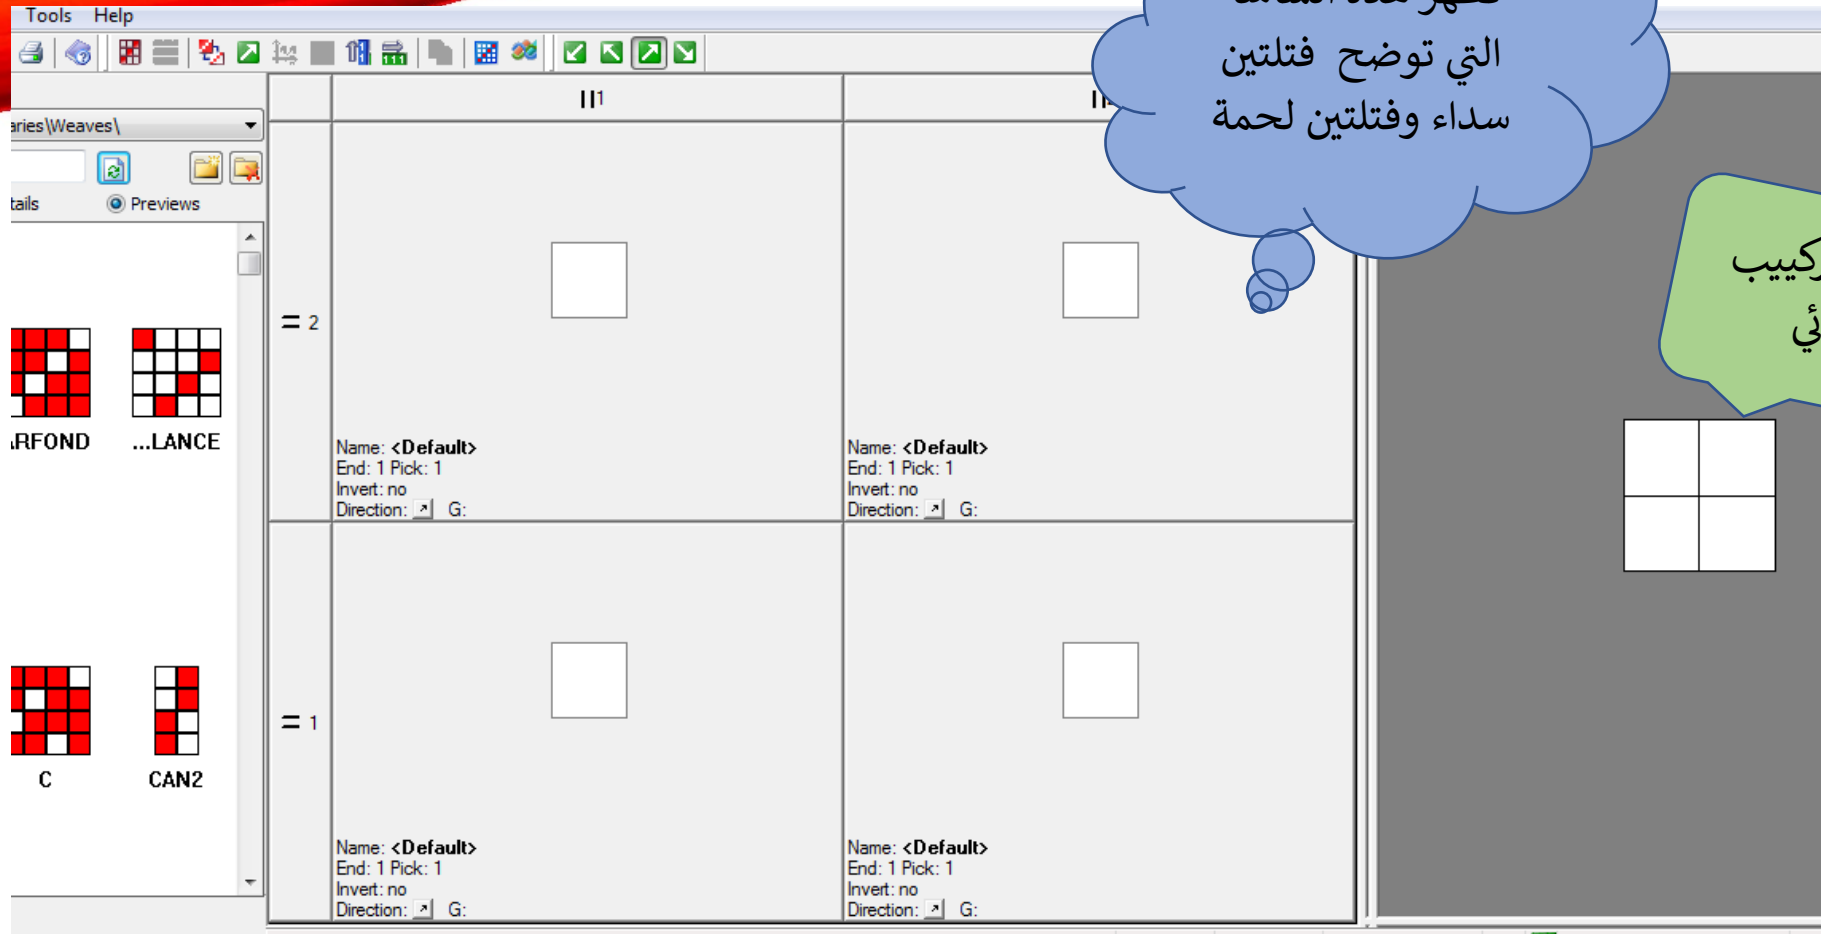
Tools Help

aries\Weaves\

tails Previews

.RFOND ...LANCE

C CAN2

||1

||

= 2

Name: <Default>
End: 1 Pick: 1
Invert: no
Direction: G:

Name: <Default>
End: 1 Pick: 1
Invert: no
Direction: G:

= 1

Name: <Default>
End: 1 Pick: 1
Invert: no
Direction: G:

Name: <Default>
End: 1 Pick: 1
Invert: no
Direction: G:

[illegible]
التي توضح فتلتين
سداء وفتلتين لحمة

كيب
ئي